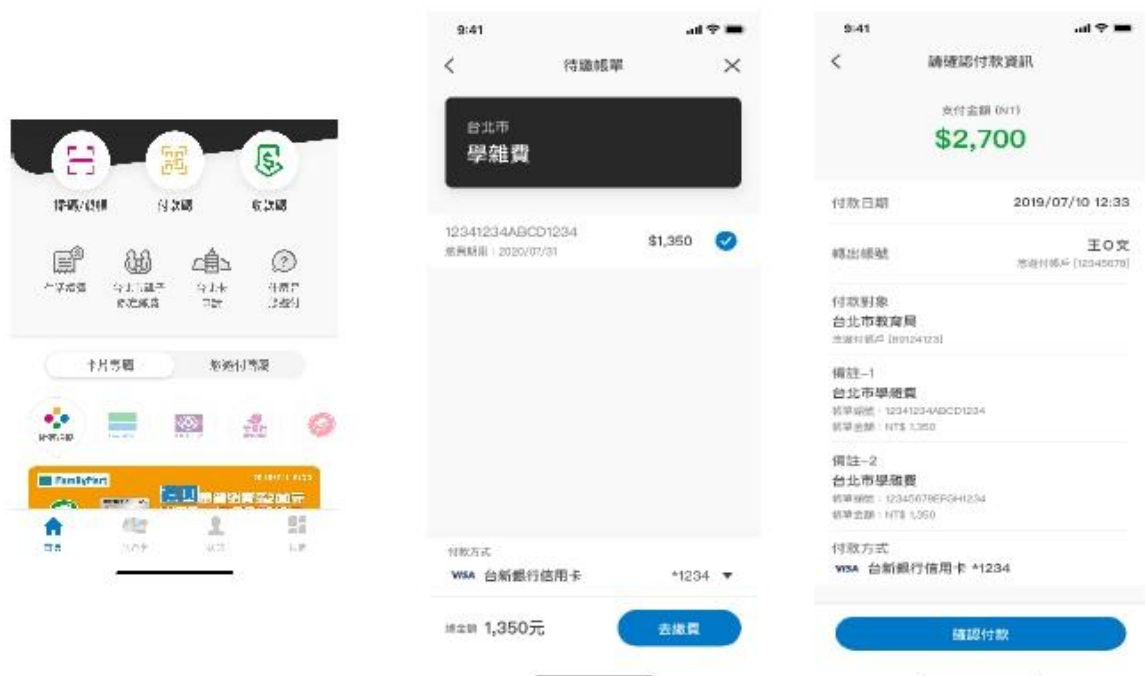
掃碼/繳費
付款碼
收款碼

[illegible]
台北市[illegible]
台北卡
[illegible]

卡片專區
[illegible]

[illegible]

FamilyMart
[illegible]

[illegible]
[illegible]
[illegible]
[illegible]

9:41
待繳帳單

台北市
學雜費

12341234ABCD1234
繳費期限：2020/07/31
$1,350

付款方式
VISA 台新銀行信用卡 *1234

總金額 1,350元
去繳費

9:41
請確認付款資訊

支付金額 (NT)
$2,700

付款日期 2019/07/10 12:33

轉出帳號 王O文
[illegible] [12345678]

付款對象
台北市教育局
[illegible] [80124123]

備註-1
台北市學雜費
帳單編號：12341234ABCD1234
帳單金額：NT$ 1,350

備註-2
台北市學雜費
帳單編號：12345678EFGH1234
帳單金額：NT$ 1,350

付款方式
VISA 台新銀行信用卡 *1234

確認付款